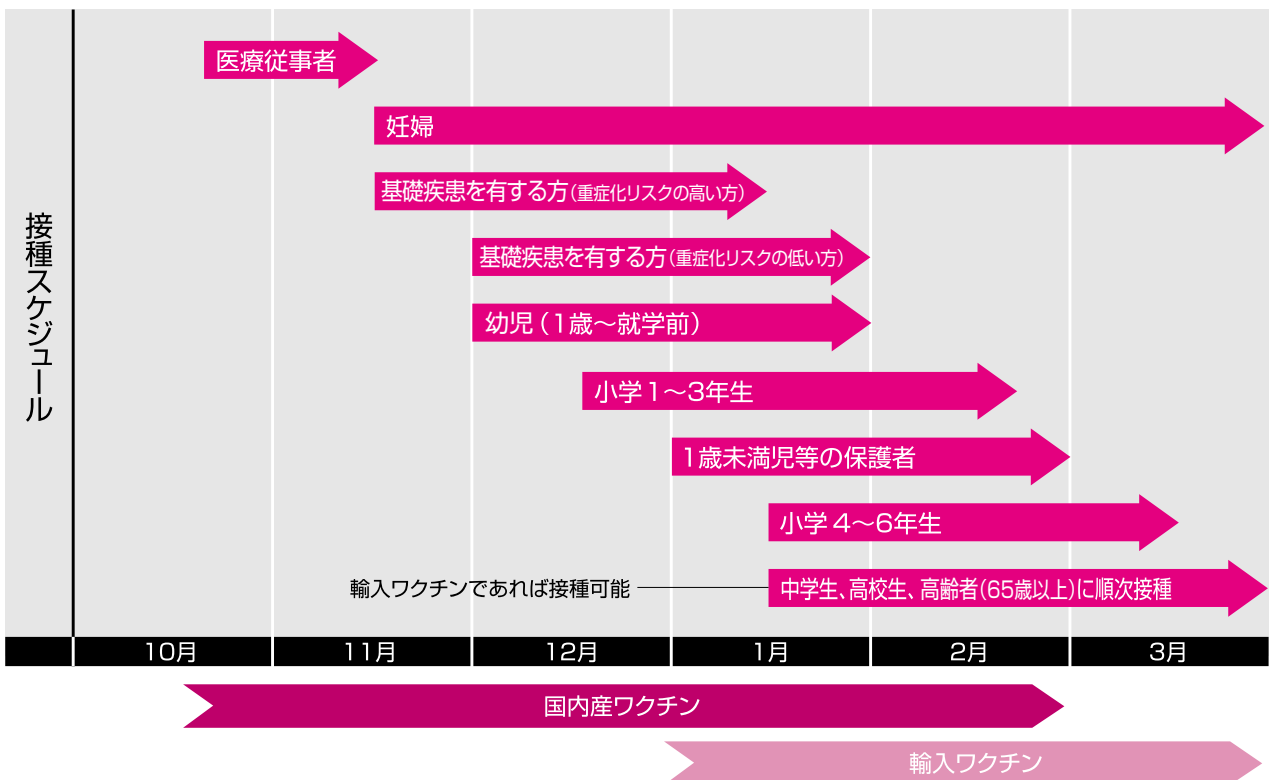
接種スケジュール

医療従事者

妊婦

基礎疾患を有する方(重症化リスクの高い方)

基礎疾患を有する方(重症化リスクの低い方)

幼児(1歳〜就学前)

小学1〜3年生

1歳未満児等の保護者

小学4〜6年生

輸入ワクチンであれば接種可能

中学生、高校生、高齢者(65歳以上)に順次接種

| | 10月 | 11月 | 12月 | 1月 | 2月 | 3月 |
|---|---|---|---|---|---|---|

国内産ワクチン

輸入ワクチン